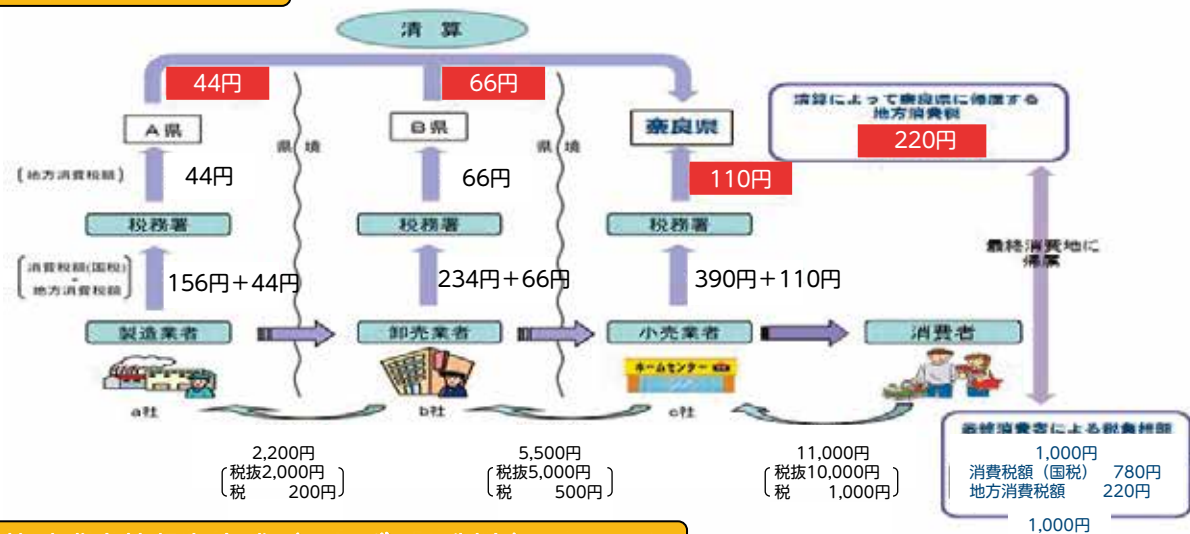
清算

44円

66円

A県

B県

奈良県

県境

県境

清算によって奈良県に帰属する地方消費税

220円

（地方消費税額）

44円

66円

110円

税務署

税務署

税務署

最終消費地に帰属

（消費税額(国税)＋地方消費税額）

156円＋44円

234円＋66円

390円＋110円

製造業者

卸売業者

小売業者

消費者

ホームセンター

a社

b社

c社

2,200円
（税抜2,000円
税　200円）

5,500円
（税抜5,000円
税　500円）

11,000円
（税抜10,000円
税　1,000円）

最終消費者による税負担額

1,000円
消費税額（国税）　780円
地方消費税額　220円

1,000円